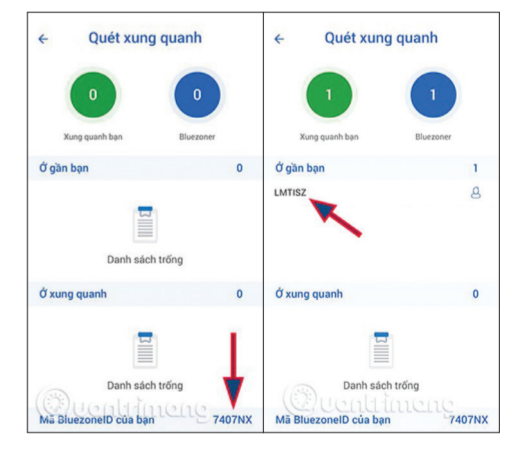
←
Quét xung quanh

0
Xung quanh bạn
0
Bluezoner

Ở gần bạn
0

Danh sách trống

Ở xung quanh
0

Danh sách trống

Mã BluezoneID của bạn
7407NX

←
Quét xung quanh

1
Xung quanh bạn
1
Bluezoner

Ở gần bạn
1

LMTISZ

Ở xung quanh
0

Danh sách trống

Mã BluezoneID của bạn
7407NX

Quantrimang